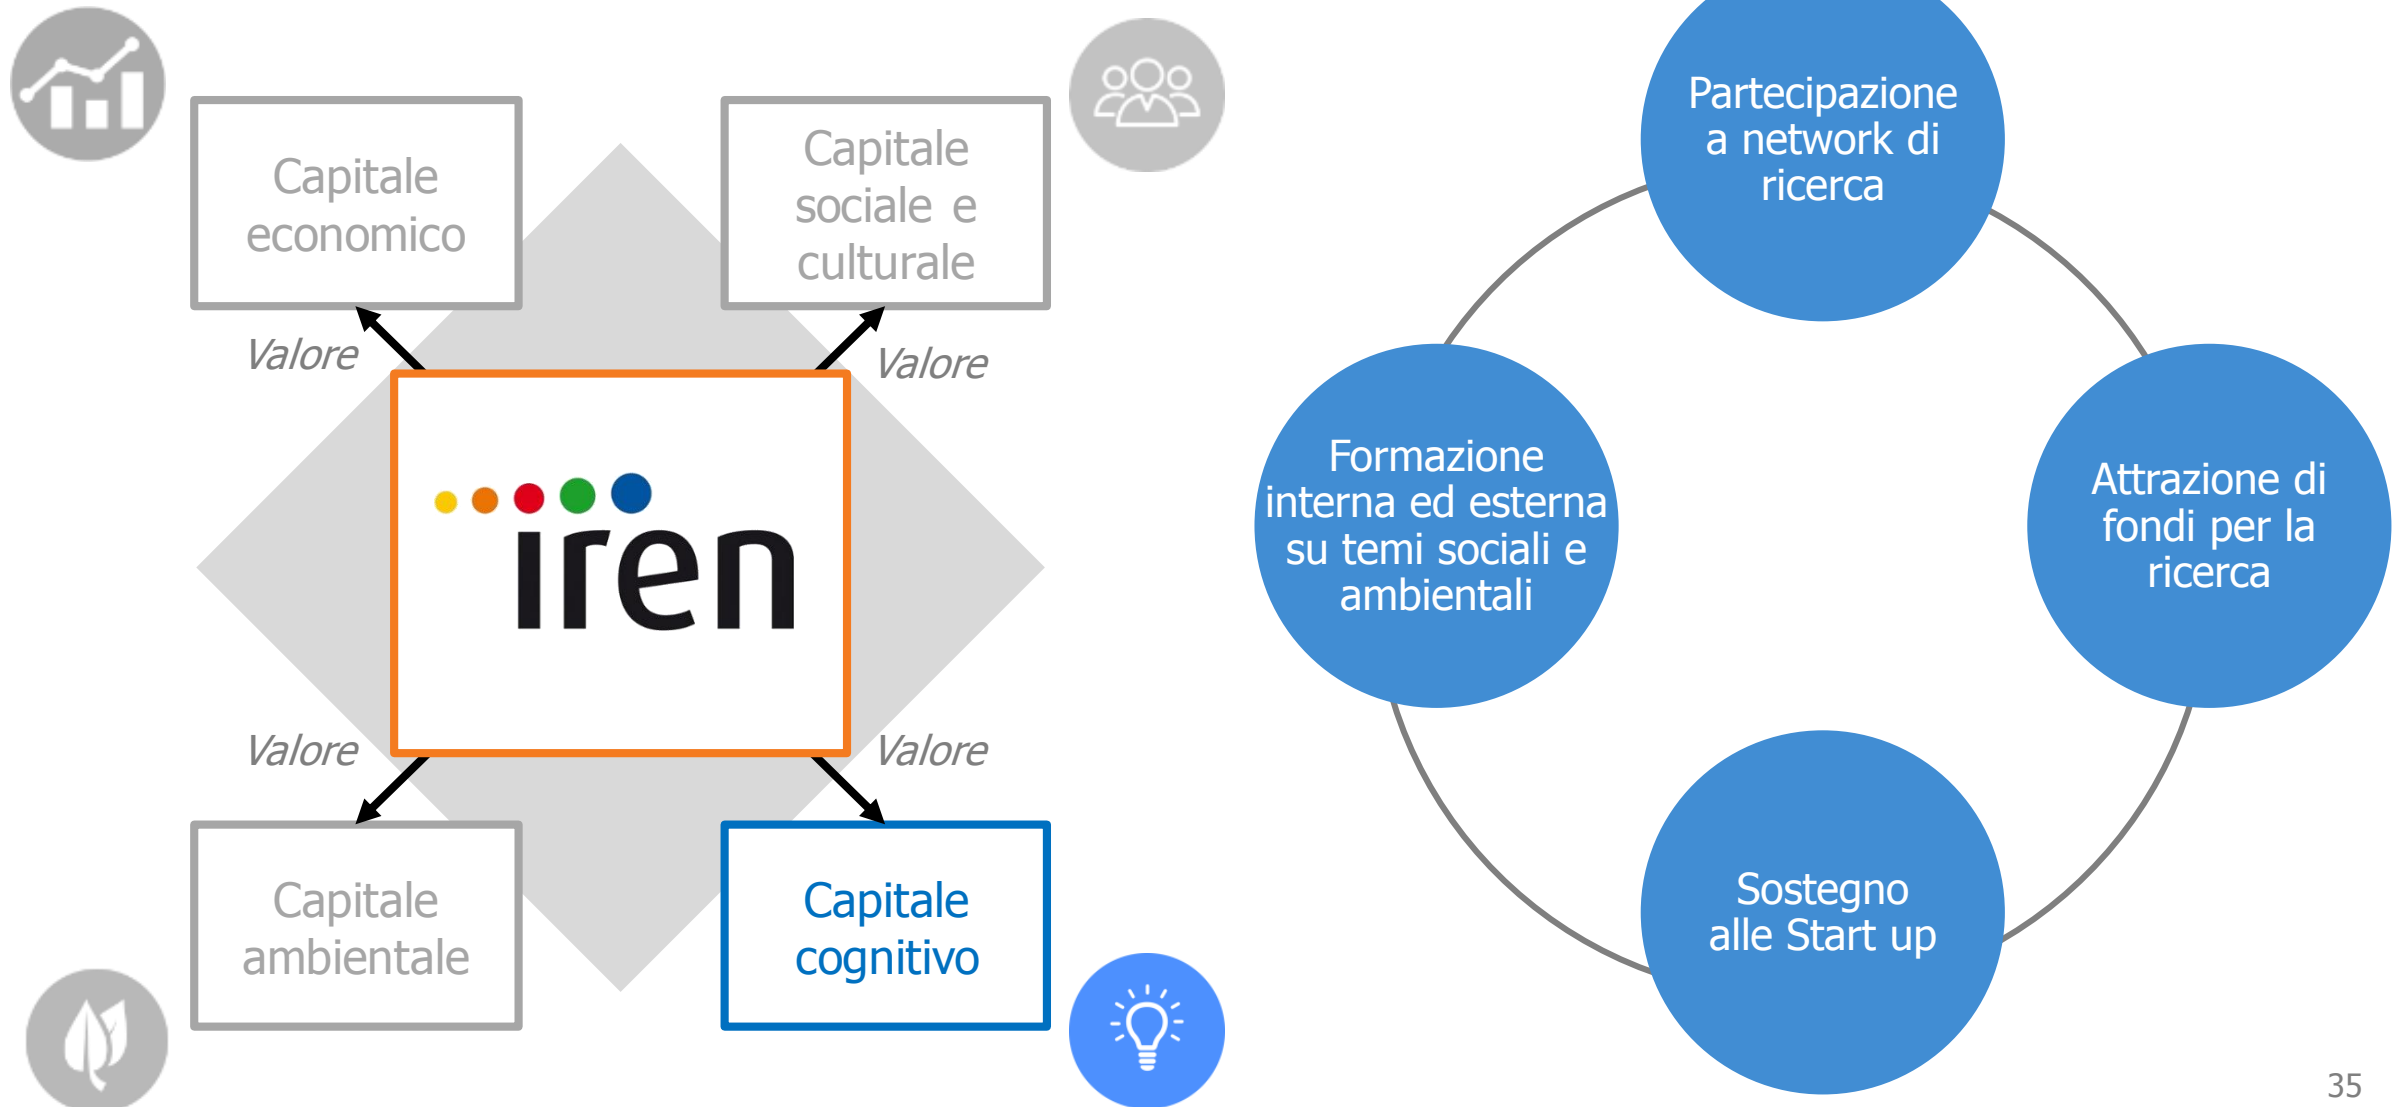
Capitale economico

Capitale sociale e culturale

Valore

Valore

iren

Valore

Valore

Capitale ambientale

Capitale cognitivo

Partecipazione a network di ricerca

Formazione interna ed esterna su temi sociali e ambientali

Attrazione di fondi per la ricerca

Sostegno alle Start up

35